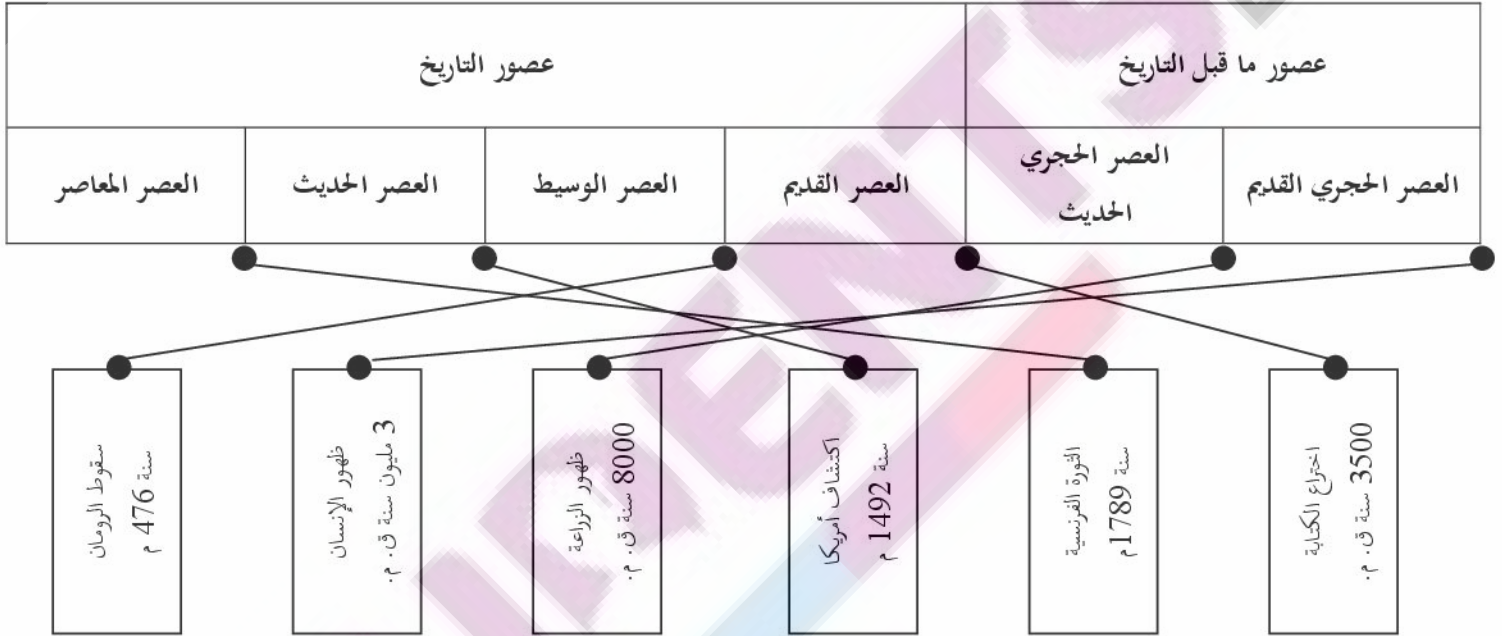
| عصور ما قبل التاريخ | | عصور التاريخ | | | |
|---|---|---|---|---|---|
| العصر الحجري القديم | العصر الحجري الحديث | العصر القديم | العصر الوسيط | العصر الحديث | العصر المعاصر |

اختراع الكتابة 3500 سنة ق. م.

الثورة الفرنسية سنة 1789م

اكتشاف أمريكا سنة 1492 م

ظهور الزراعة 8000 سنة ق. م.

ظهور الإنسان 3 مليون سنة ق. م.

سقوط الرومان سنة 476 م